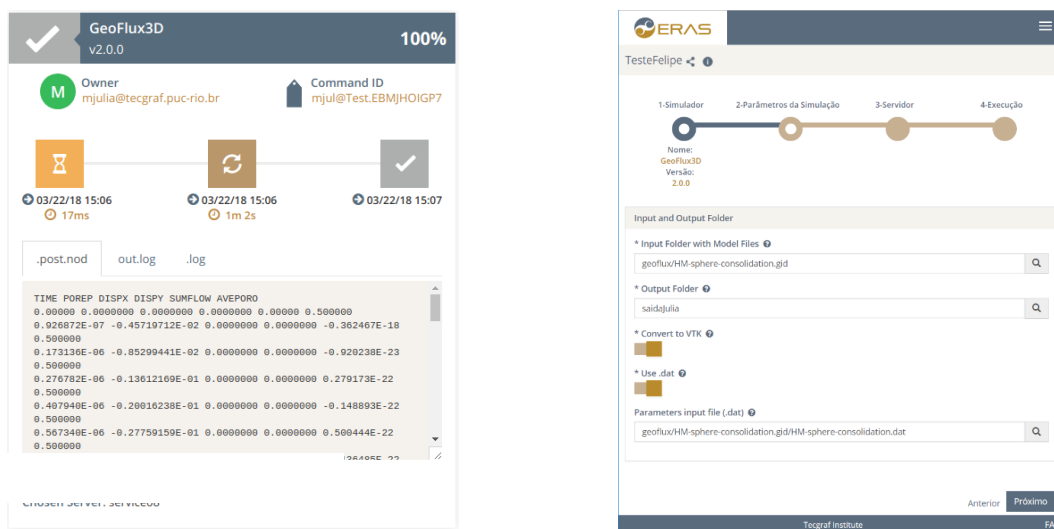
GeoFlux3D
v2.0.0
100%

M
Owner
mjulia@tecgraf.puc-rio.br

Command ID
mjul@Test.EBMJHOIGP7

03/22/18 15:06
17ms
03/22/18 15:06
1m 2s
03/22/18 15:07

.post.nod out.log .log

TIME POREP DISPX DISPY SUMFLOW AVEPORO
0.00000 0.0000000 0.0000000 0.0000000 0.00000 0.500000
0.926872E-07 -0.45719712E-02 0.0000000 0.0000000 -0.362467E-18 0.500000
0.173136E-06 -0.85299441E-02 0.0000000 0.0000000 -0.920238E-23 0.500000
0.276782E-06 -0.13612169E-01 0.0000000 0.0000000 0.279173E-22 0.500000
0.407940E-06 -0.20016238E-01 0.0000000 0.0000000 -0.148893E-22 0.500000
0.567340E-06 -0.27759159E-01 0.0000000 0.0000000 0.500444E-22 0.500000
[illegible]36485E-22

Chosen Server: service08

ERAS
TesteFelipe

1-Simulador 2-Parâmetros da Simulação 3-Servidor 4-Execução
Nome:
GeoFlux3D
Versão:
2.0.0

Input and Output Folder
* Input Folder with Model Files
geoflux/HM-sphere-consolidation.gid
* Output Folder
saidaJulia
* Convert to VTK
* Use .dat
Parameters input file (.dat)
geoflux/HM-sphere-consolidation.gid/HM-sphere-consolidation.dat

Anterior Próximo
Tecgraf Institute
FA